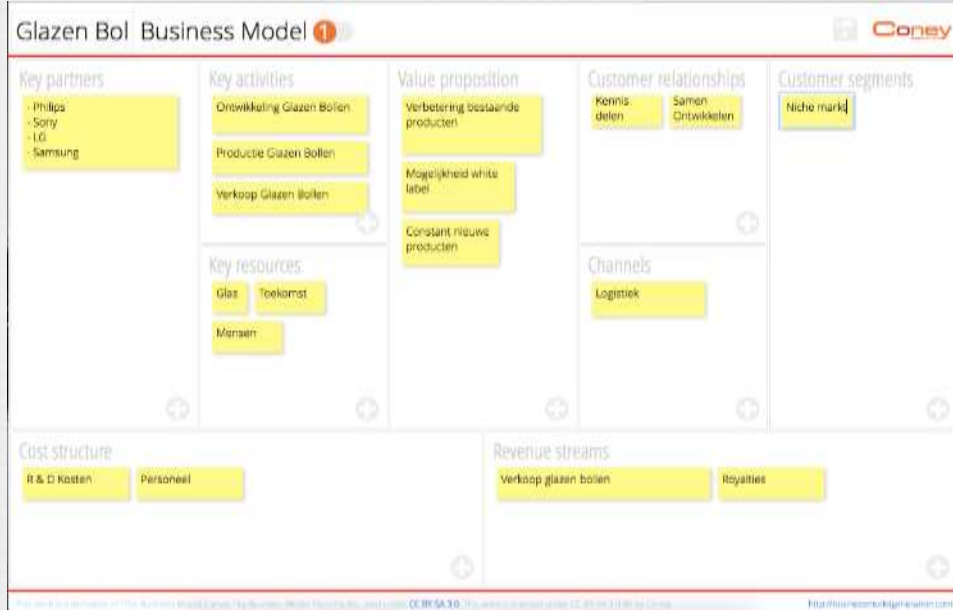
Glazen Bol Business Model 1

Coney

Key partners

- Philips
- Sony
- LG
- Samsung

Key activities

Ontwikkeling Glazen Bollen

Productie Glazen Bollen

Verkoop Glazen Bollen

Key resources

Glas

Toekomst

Mensen

Value proposition

Verbetering bestaande producten

Mogelijkheid white label

Constant nieuwe producten

Customer relationships

Kennis delen

Samen Ontwikkelen

Channels

Logistiek

Customer segments

Niche mark

Cost structure

R & D Kosten

Personeel

Revenue streams

Verkoop glazen bollen

Royalties

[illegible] CC BY-SA 3.0 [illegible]

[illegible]